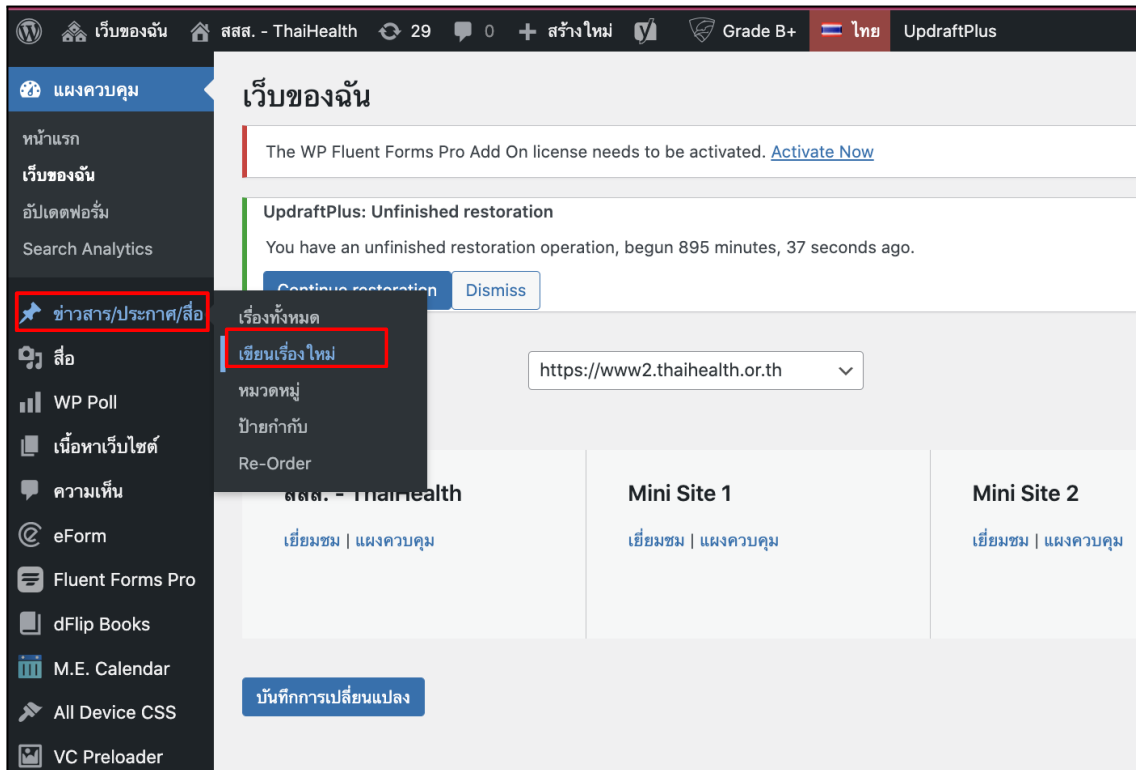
เว็บของฉัน สสส. - ThaiHealth 29 0 สร้างใหม่ Grade B+ ไทย UpdraftPlus

แผงควบคุม
หน้าแรก
เว็บของฉัน
อัปเดตฟอร์ม
Search Analytics
ข่าวสาร/ประกาศ/สื่อ
สื่อ
WP Poll
เนื้อหาเว็บไซต์
ความเห็น
eForm
Fluent Forms Pro
dFlip Books
M.E. Calendar
All Device CSS
VC Preloader

เรื่องทั้งหมด
เขียนเรื่องใหม่
หมวดหมู่
ป้ายกำกับ
Re-Order

เว็บของฉัน

The WP Fluent Forms Pro Add On license needs to be activated. Activate Now

UpdraftPlus: Unfinished restoration

You have an unfinished restoration operation, begun 895 minutes, 37 seconds ago.

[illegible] Dismiss

https://www2.thaihealth.or.th

สสส. - ThaiHealth
เยี่ยมชม | แผงควบคุม

Mini Site 1
เยี่ยมชม | แผงควบคุม

Mini Site 2
เยี่ยมชม | แผงควบคุม

บันทึกการเปลี่ยนแปลง